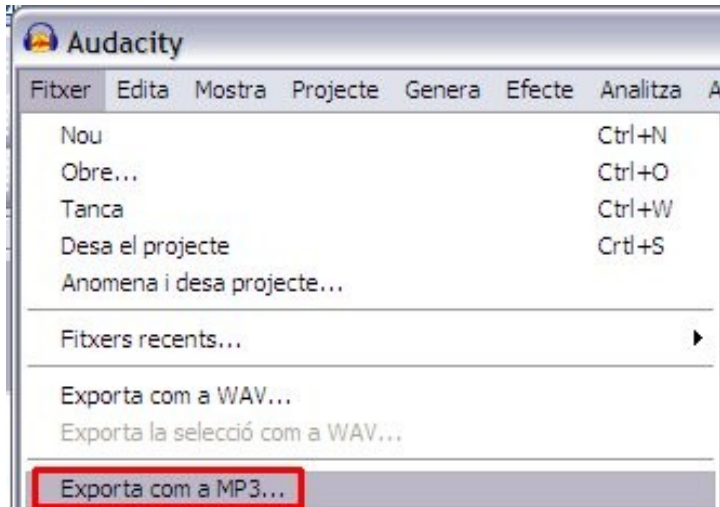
Audacity

Fitxer Edita Mostra Projecte Genera Efecte Analitza A

Nou Ctrl+N
Obre... Ctrl+O
Tanca Ctrl+W
Desa el projecte Crtl+S
Anomena i desa projecte...

Fitxers recents...

Exporta com a WAV...
Exporta la selecció com a WAV...

Exporta com a MP3...